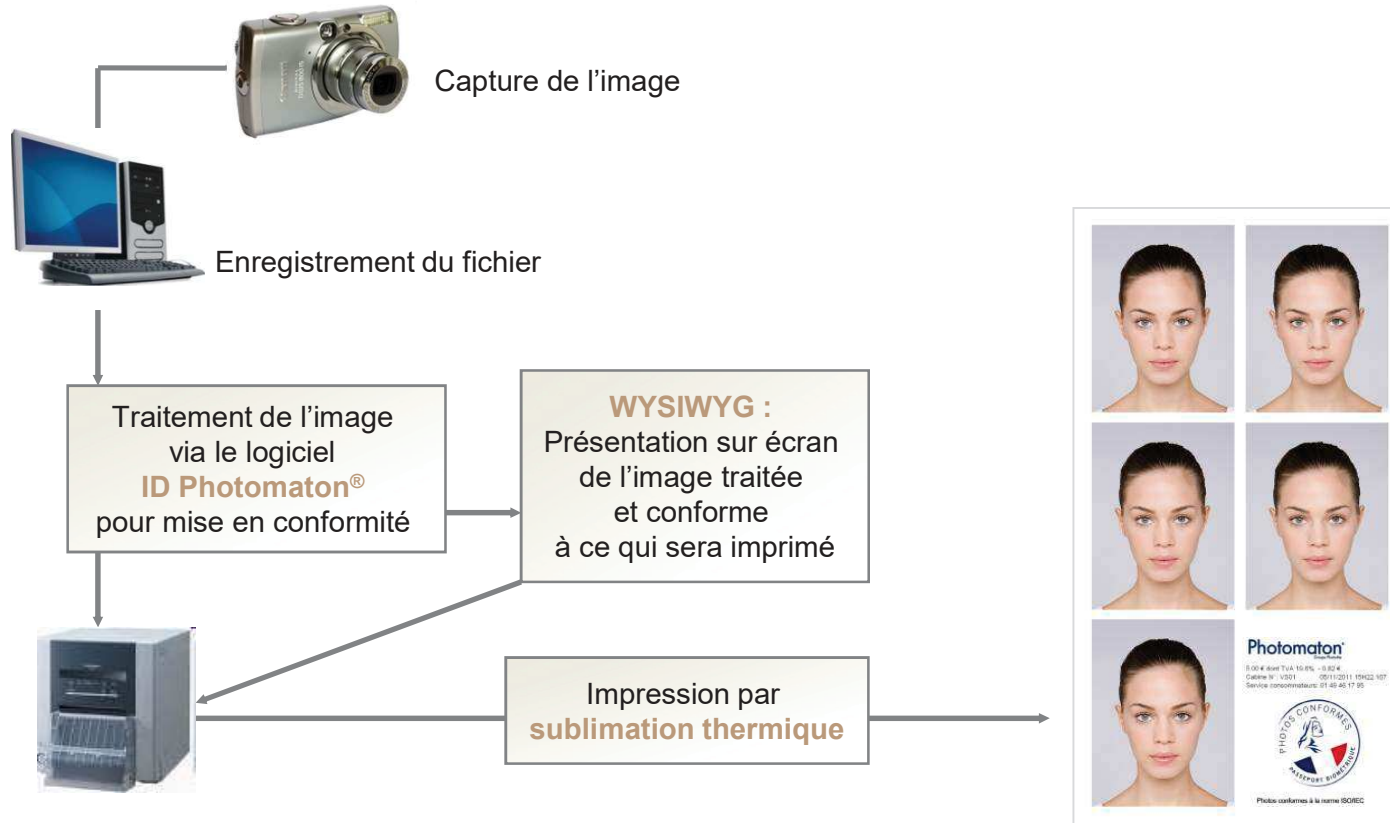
Capture de l’image

Enregistrement du fichier

Traitement de l’image via le logiciel ID Photomaton® pour mise en conformité

WYSIWYG : Présentation sur écran de l’image traitée et conforme à ce qui sera imprimé

Impression par sublimation thermique

Photomaton

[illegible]

PHOTOS CONFORMES PASSEPORT BIOMÉTRIQUE

Photos conformes à la norme ISO/IEC